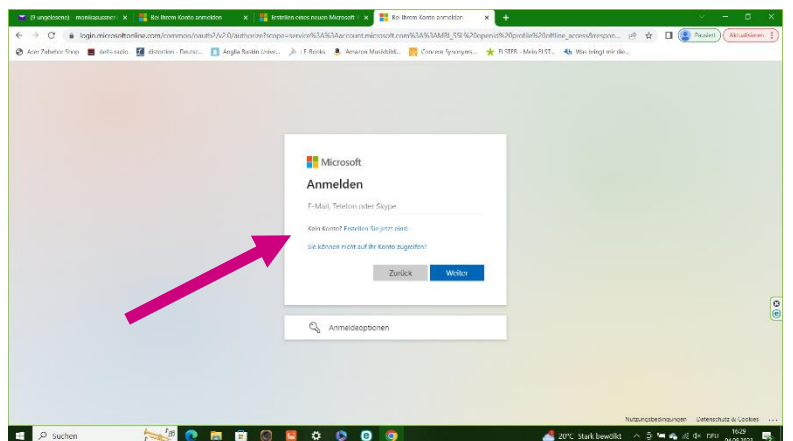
(8 ungelesene) - monicasusanne | Bei Ihrem Konto anmelden | Erstellen eines neuen Microsoft | Bei Ihrem Konto anmelden

login.microsoftonline.com/common/oauth2/v2.0/authorize?scope=service%3A%3Aaccount.microsoft.com%3A%3AMBI_SSL%20openid%20profile%20offline_access&respon...

Pausiert | Aktualisieren

Acer Zubehör Shop | deli-radio | dict.cc - Deutsc... | Anglia Ruskin Unive... | E-Books | Amazon Musikbibli... | Concise Synonyms... | PLSTER - Mein PLST... | Was bringt mir die...

Microsoft

Anmelden

E-Mail, Telefon oder Skype

Kein Konto? Erstellen Sie jetzt eins!

Sie können nicht auf Ihr Konto zugreifen?

Zurück | Weiter

Anmeldeoptionen

Nutzungsbedingungen | Datenschutz & Cookies | ...

Suchen | 20°C Stark bewölkt | DEU | 16:29